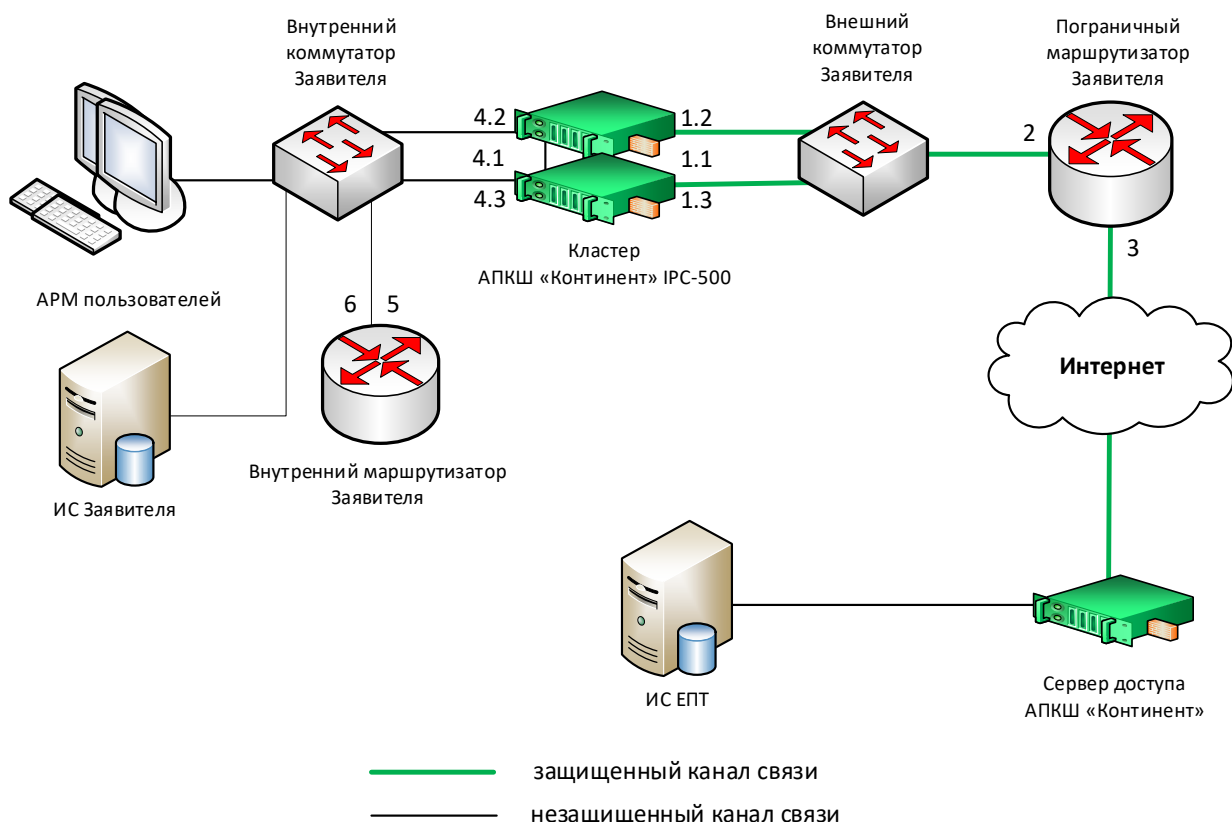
Внутренний коммутатор Заявителя

Внешний коммутатор Заявителя

Пограничный маршрутизатор Заявителя

4.2
4.1
4.3

1.2
1.1
1.3

2

3

Кластер АПКШ «Континент» IPC-500

АРМ пользователей

6
5

Интернет

ИС Заявителя

Внутренний маршрутизатор Заявителя

ИС ЕПТ

Сервер доступа АПКШ «Континент»

защищенный канал связи

незащищенный канал связи